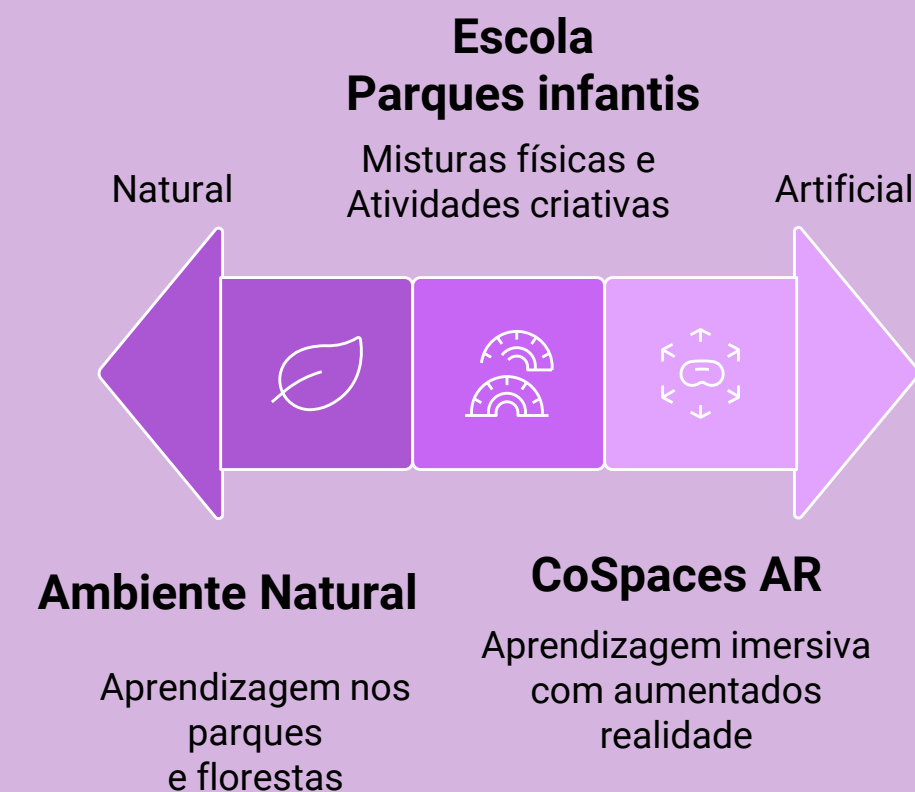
Escola
Parques infantis

Misturas físicas e
Atividades criativas

Natural

Artificial

Ambiente Natural

Aprendizagem nos parques
e florestas

CoSpaces AR

Aprendizagem imersiva com aumentados realidade